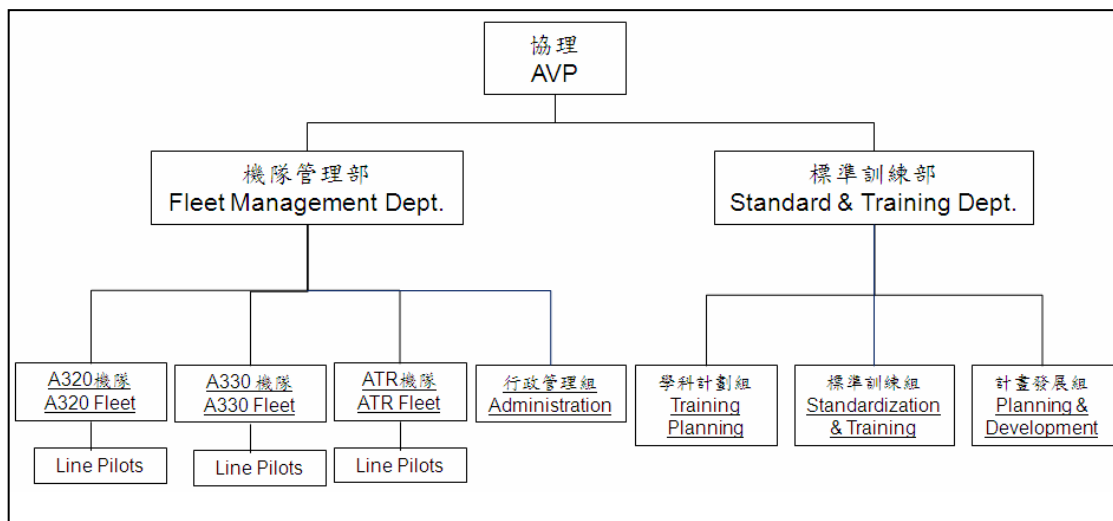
協理
AVP

機隊管理部
Fleet Management Dept.

標準訓練部
Standard & Training Dept.

A320機隊
A320 Fleet

Line Pilots

A330 機隊
A330 Fleet

Line Pilots

ATR機隊
ATR Fleet

Line Pilots

行政管理組
Administration

學科計劃組
Training Planning

標準訓練組
Standardization & Training

計畫發展組
Planning & Development